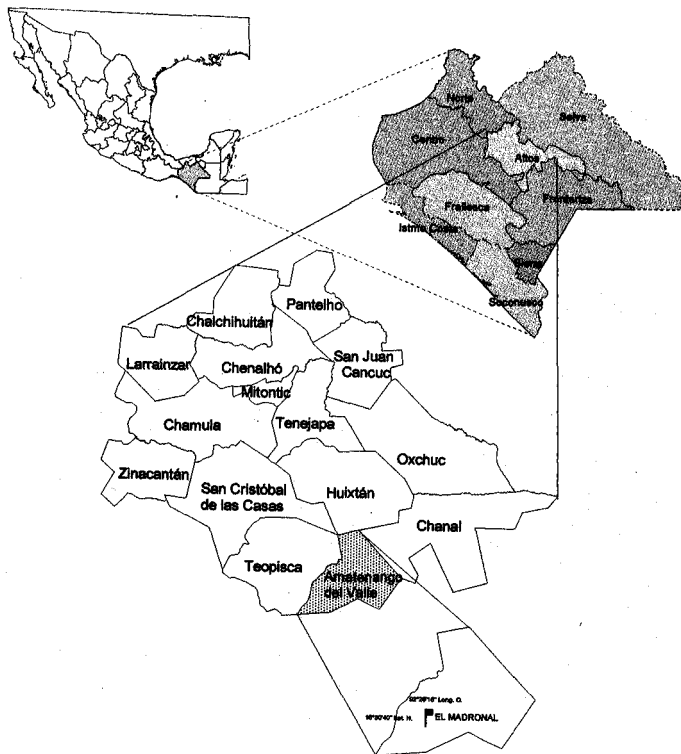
Norte
Centro
Selva
Altos
Frailesca
Fronteriza
Istmo Costa
Sierra
Soconusco
Pantelho
Chalchihuitán
Larrainzar
Chenalhó
San Juan Cancuc
Mitontic
Chamula
Tenejapa
Oxchuc
Zinacantán
San Cristóbal de las Casas
Huixtán
Chanal
Teopisca
Amatenango del Valle
92°26'16" Long. O.
16°30'40" lat. N.
EL MADRONAL